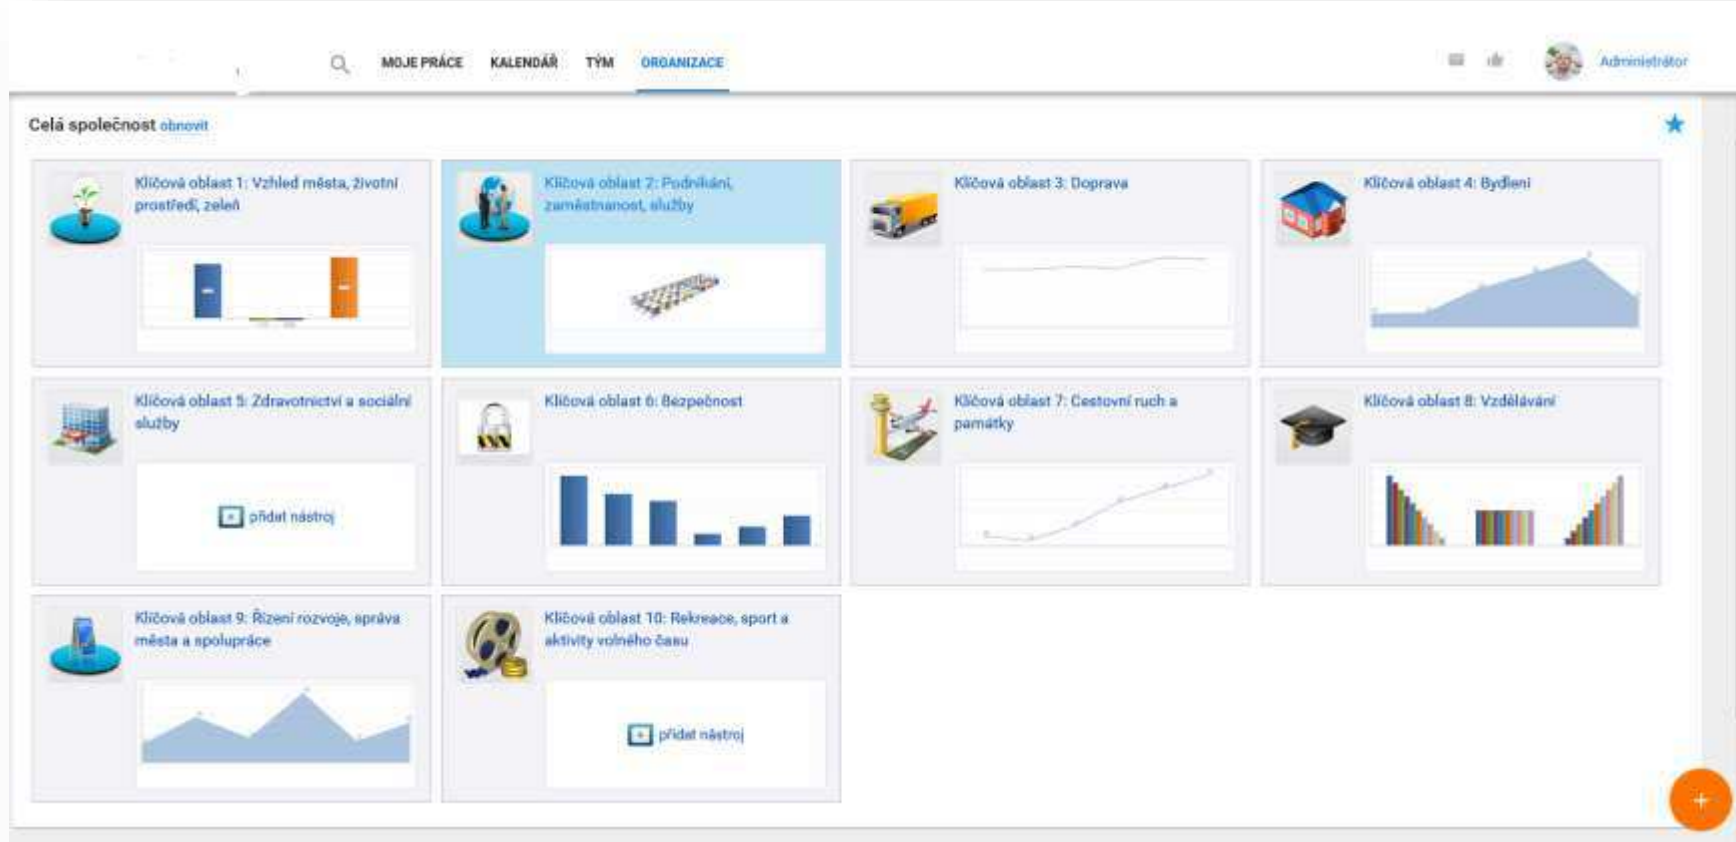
MOJE PRÁCE KALENDÁŘ TÝM ORGANIZACE

Administrátor

Celá společnost obnovit

Klíčová oblast 1: Vzhled města, životní prostředí, zeleň

Klíčová oblast 2: Podnikání, zaměstnanost, služby

Klíčová oblast 3: Doprava

Klíčová oblast 4: Bydlení

Klíčová oblast 5: Zdravotnictví a sociální služby

přidat nástroj

Klíčová oblast 6: Bezpečnost

Klíčová oblast 7: Cestovní ruch a památky

Klíčová oblast 8: Vzdělávání

Klíčová oblast 9: Řízení rozvoje, správa města a spolupráce

Klíčová oblast 10: Rekreace, sport a aktivity volného času

přidat nástroj

+